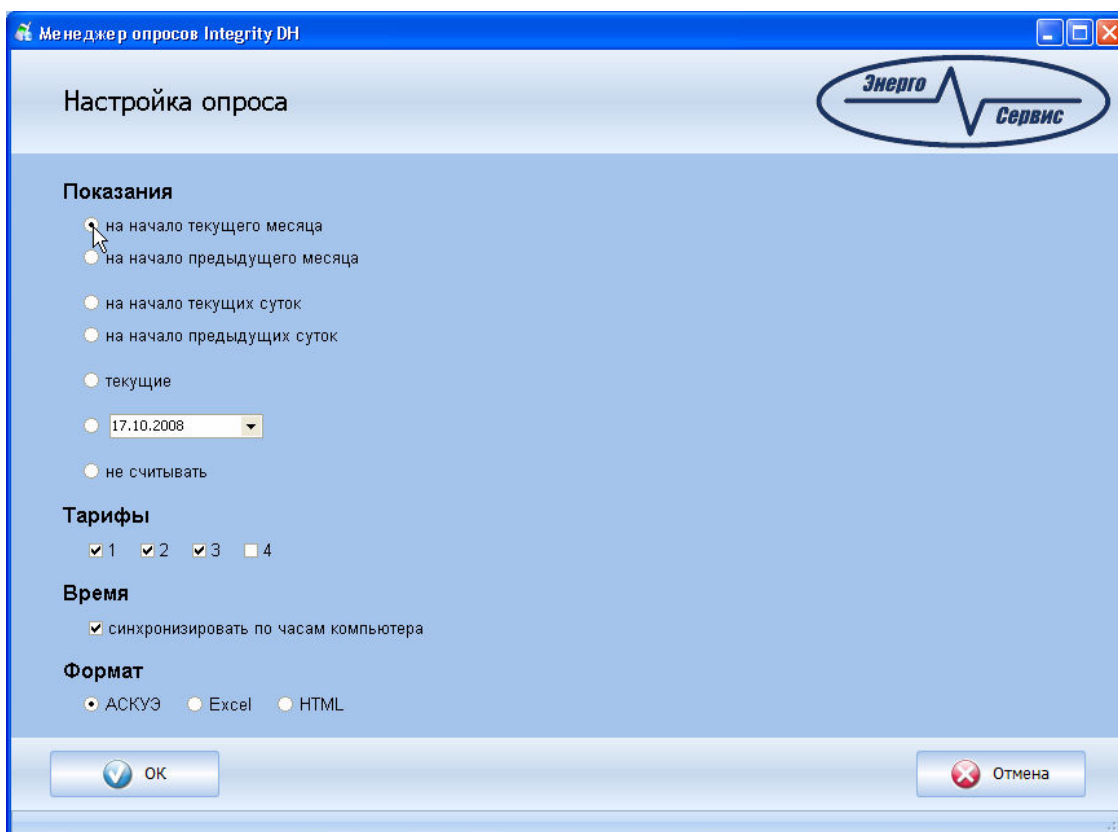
Менеджер опросов Integrity DH

Настройка опроса

Энерго
Сервис

Показания

на начало текущего месяца

на начало предыдущего месяца

на начало текущих суток

на начало предыдущих суток

текущие

17.10.2008

не считывать

Тарифы

1 2 3 4

Время

синхронизировать по часам компьютера

Формат

АСКУЭ Excel HTML

OK

Отмена